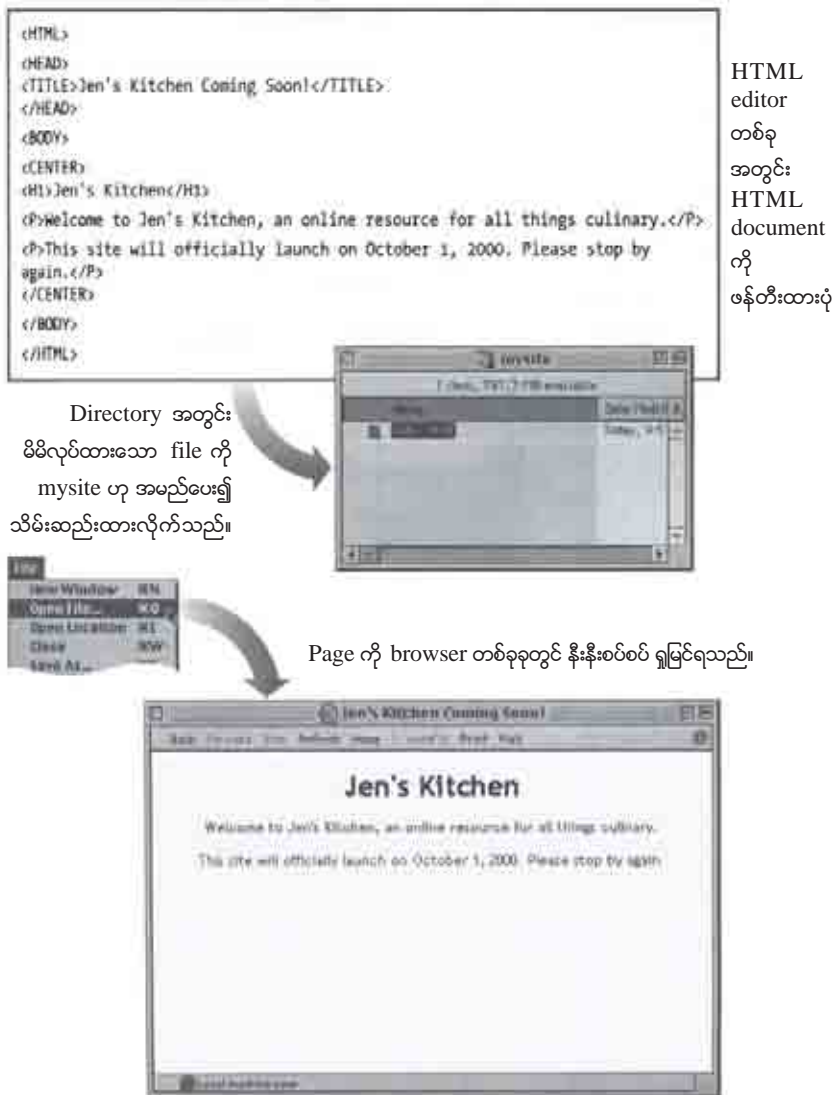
<HTML>
<HEAD>
<TITLE>Jen's Kitchen Coming Soon!</TITLE>
</HEAD>
<BODY>
<CENTER>
<H1>Jen's Kitchen</H1>
<P>Welcome to Jen's Kitchen, an online resource for all things culinary.</P>
<P>This site will officially launch on October 1, 2000. Please stop by again.</P>
</CENTER>
</BODY>
</HTML>

HTML editor တစ်ခု အတွင်း HTML document ကို ဖန်တီးထားပုံ

mysite

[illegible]

Directory အတွင်း မိမိလုပ်ထားသော file ကို mysite ဟု အမည်ပေး၍ သိမ်းဆည်းထားလိုက်သည်။

File
New Window
Open File...
Open Location
Close
Save As...

Page ကို browser တစ်ခုခုတွင် နီးနီးစပ်စပ် ရှုမြင်ရသည်။

Jen's Kitchen Coming Soon!

Jen's Kitchen

Welcome to Jen's Kitchen, an online resource for all things culinary.

This site will officially launch on October 1, 2000. Please stop by again.

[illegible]